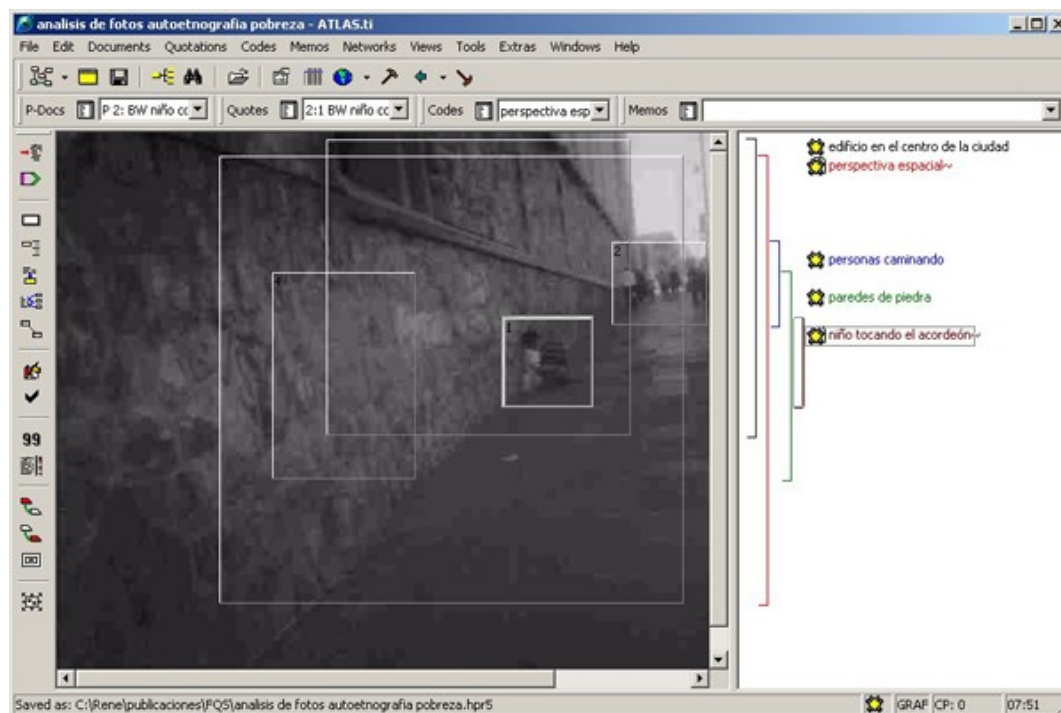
analisis de fotos autoetnografia pobreza - ATLAS.ti

File Edit Documents Quotations Codes Memos Networks Views Tools Extras Windows Help

P-Docs P 2: BW niño cc Quotes 2:1 BW niño cc Codes perspectiva esp Memos

99

1

2

4

edificio en el centro de la ciudad
perspectiva espacial~

personas caminando

paredes de piedra

niño tocando el acordeón~

Saved as: C:\Rene\publicaciones\FQS\analisis de fotos autoetnografia pobreza.hpr5 GRAF CP: 0 07:51